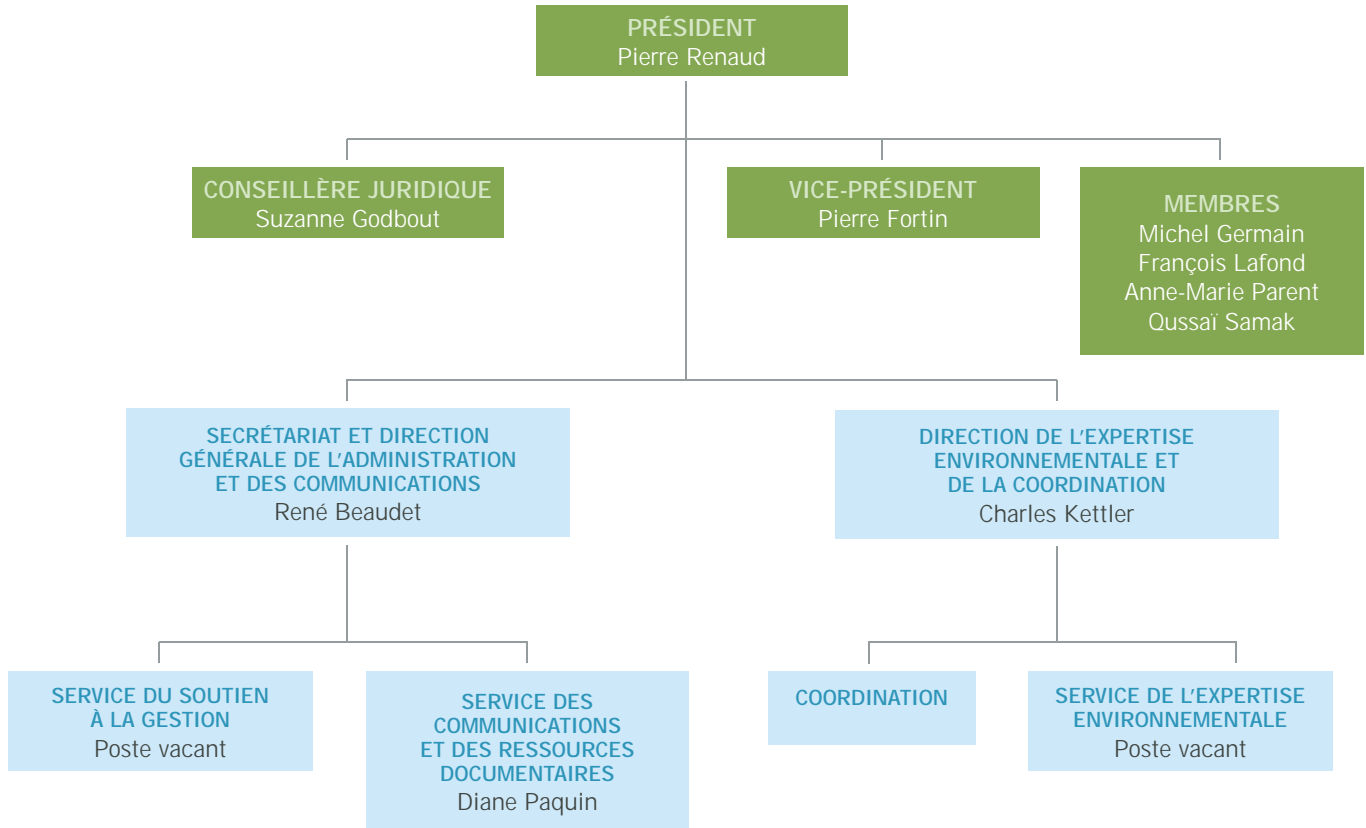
PRÉSIDENT
Pierre Renaud

CONSEILLÈRE JURIDIQUE
Suzanne Godbout

VICE-PRÉSIDENT
Pierre Fortin

MEMBRES
Michel Germain
François Lafond
Anne-Marie Parent
Qussaï Samak

SECRÉTARIAT ET DIRECTION GÉNÉRALE DE L'ADMINISTRATION ET DES COMMUNICATIONS
René Beaudet

DIRECTION DE L'EXPERTISE ENVIRONNEMENTALE ET DE LA COORDINATION
Charles Kettler

SERVICE DU SOUTIEN À LA GESTION
Poste vacant

SERVICE DES COMMUNICATIONS ET DES RESSOURCES DOCUMENTAIRES
Diane Paquin

COORDINATION

SERVICE DE L'EXPERTISE ENVIRONNEMENTALE
Poste vacant